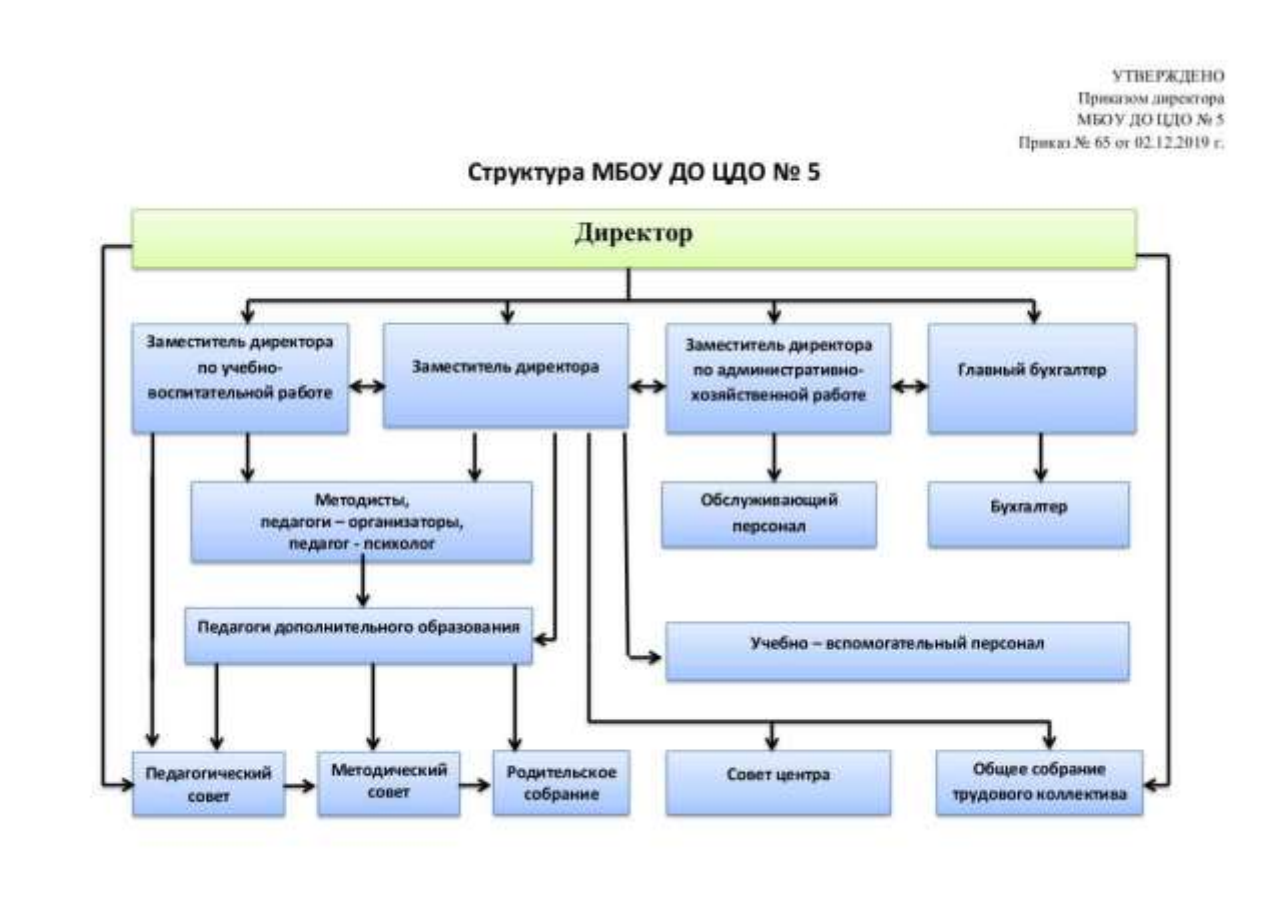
УТВЕРЖДЕНО
Приказом директора
МБОУ ДО ЦДО № 5
Приказ № 65 от 02.12.2019 г.

Структура МБОУ ДО ЦДО № 5

Директор

Заместитель директора по учебно-воспитательной работе

Заместитель директора

Заместитель директора по административно-хозяйственной работе

Главный бухгалтер

Методисты, педагоги – организаторы, педагог - психолог

Обслуживающий персонал

Бухгалтер

Педагоги дополнительного образования

Учебно – вспомогательный персонал

Педагогический совет

Методический совет

Родительское собрание

Совет центра

Общее собрание трудового коллектива